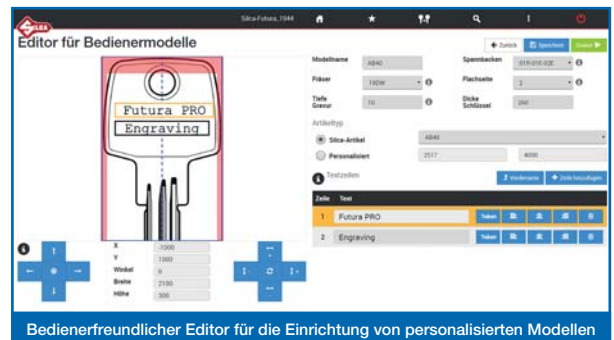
SILCA

Silca-Futura, 1944

Editor für Bedienermodelle

Zurück Speichern Graviert

Futura PRO

Engraving

Modellname A840

Fräser 1W0W

Tiefe Gravur 10

Spannbacken 01R-01E-02E

Flachseite 2

Dicke Schlüssel 250

Artikeltyp

Silca-Artikel A840

Personalisiert 2517 4000

Textzeilen

Verdrehen Zeile hinzufügen

| Zeile | Text |
|---|---|
| 1 | Futura PRO |
| 2 | Engraving |

X -1000
Y 1000
Winkel 0
Breite 2180
Höhe 300

Bedienerfreundlicher Editor für die Einrichtung von personalisierten Modellen